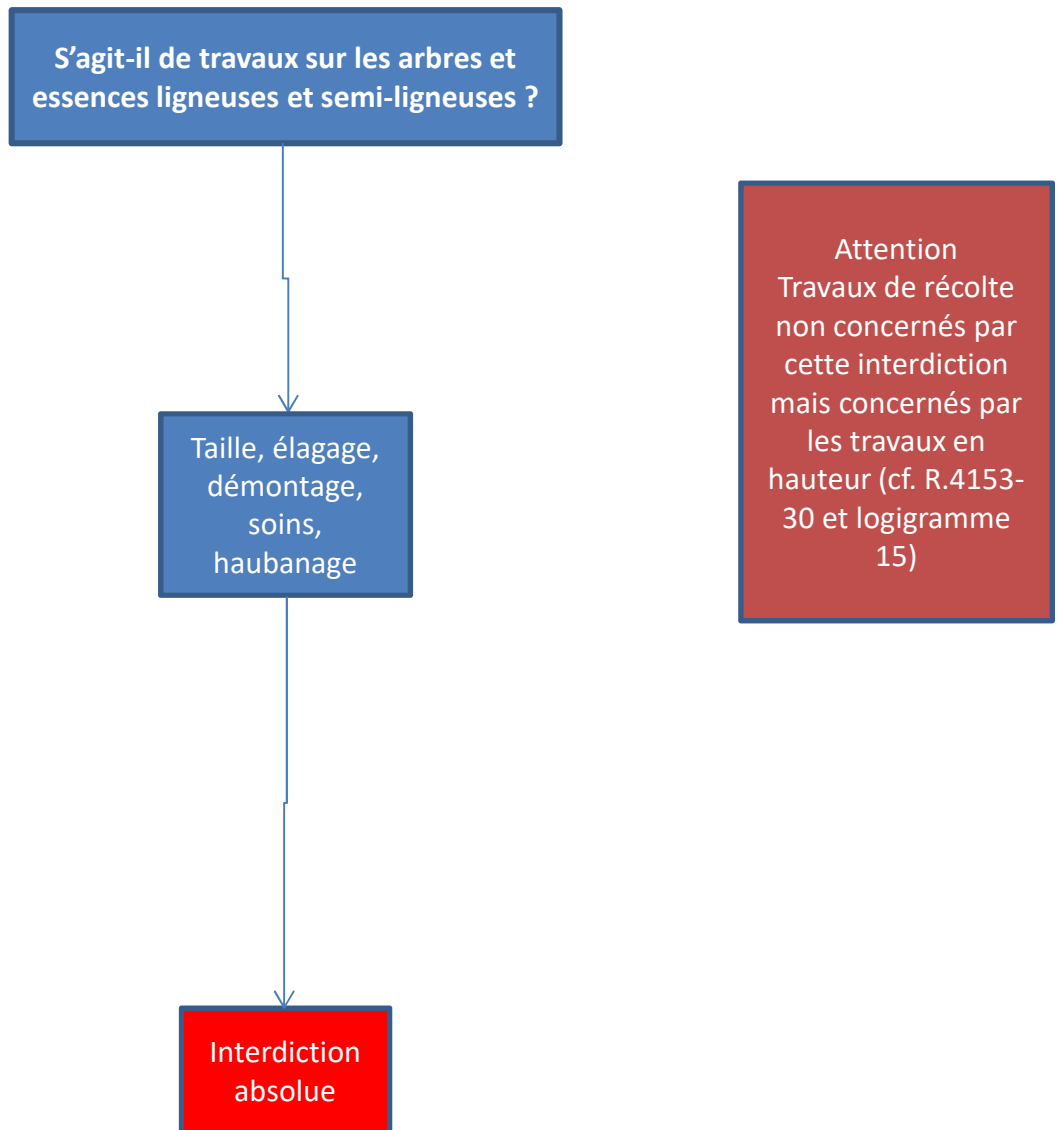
S’agit-il de travaux sur les arbres et essences ligneuses et semi-ligneuses ?

Attention
Travaux de récolte non concernés par cette interdiction mais concernés par les travaux en hauteur (cf. R.4153-30 et logigramme 15)

Taille, élagage, démontage, soins, haubanage

Interdiction absolue